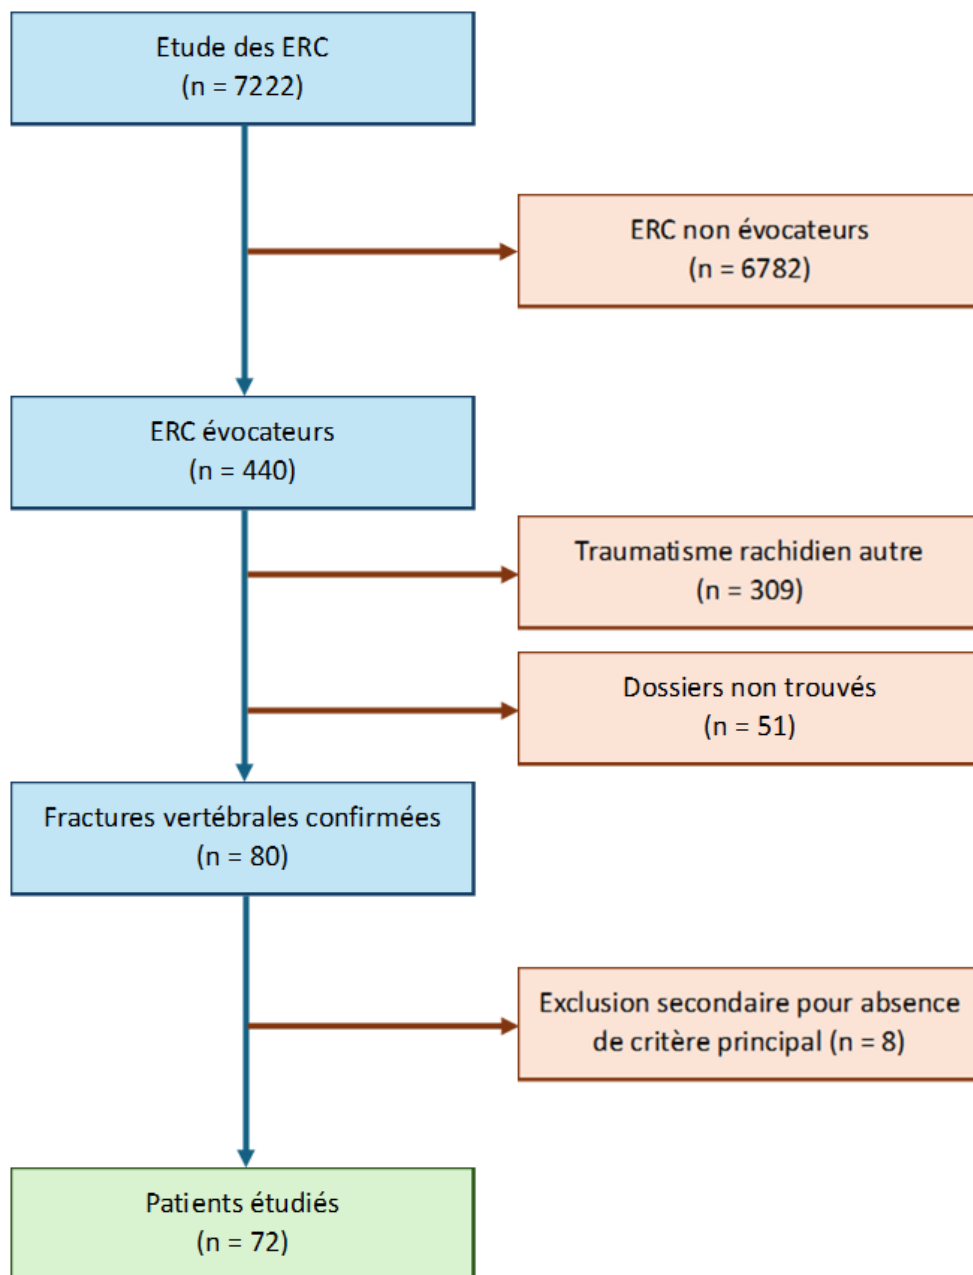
Etude des ERC
(n = 7222)

ERC non évocateurs
(n = 6782)

ERC évocateurs
(n = 440)

Traumatisme rachidien autre
(n = 309)

Dossiers non trouvés
(n = 51)

Fractures vertébrales confirmées
(n = 80)

Exclusion secondaire pour absence de critère principal (n = 8)

Patients étudiés
(n = 72)